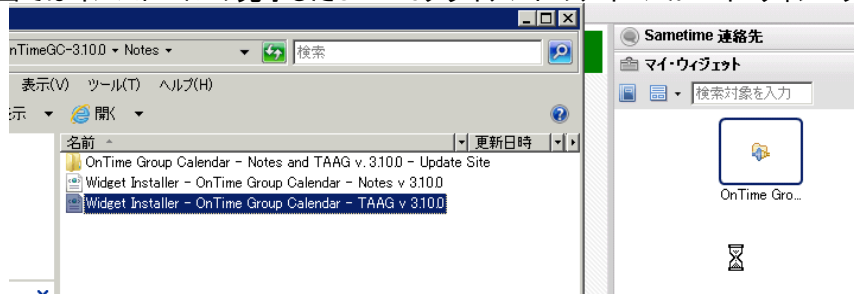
nTimeGC-3.10.0 ▸ Notes ▾
検索
表示(V) ツール(T) ヘルプ(H)
示 ▾ 開く ▾
名前
更新日時
OnTime Group Calendar - Notes and TAAG v. 3.10.0 - Update Site
Widget Installer - OnTime Group Calendar - Notes v 3.10.0
Widget Installer - OnTime Group Calendar - TAAG v 3.10.0
Sametime 連絡先
マイ・ウィジェット
検索対象を入力
OnTime Gro...